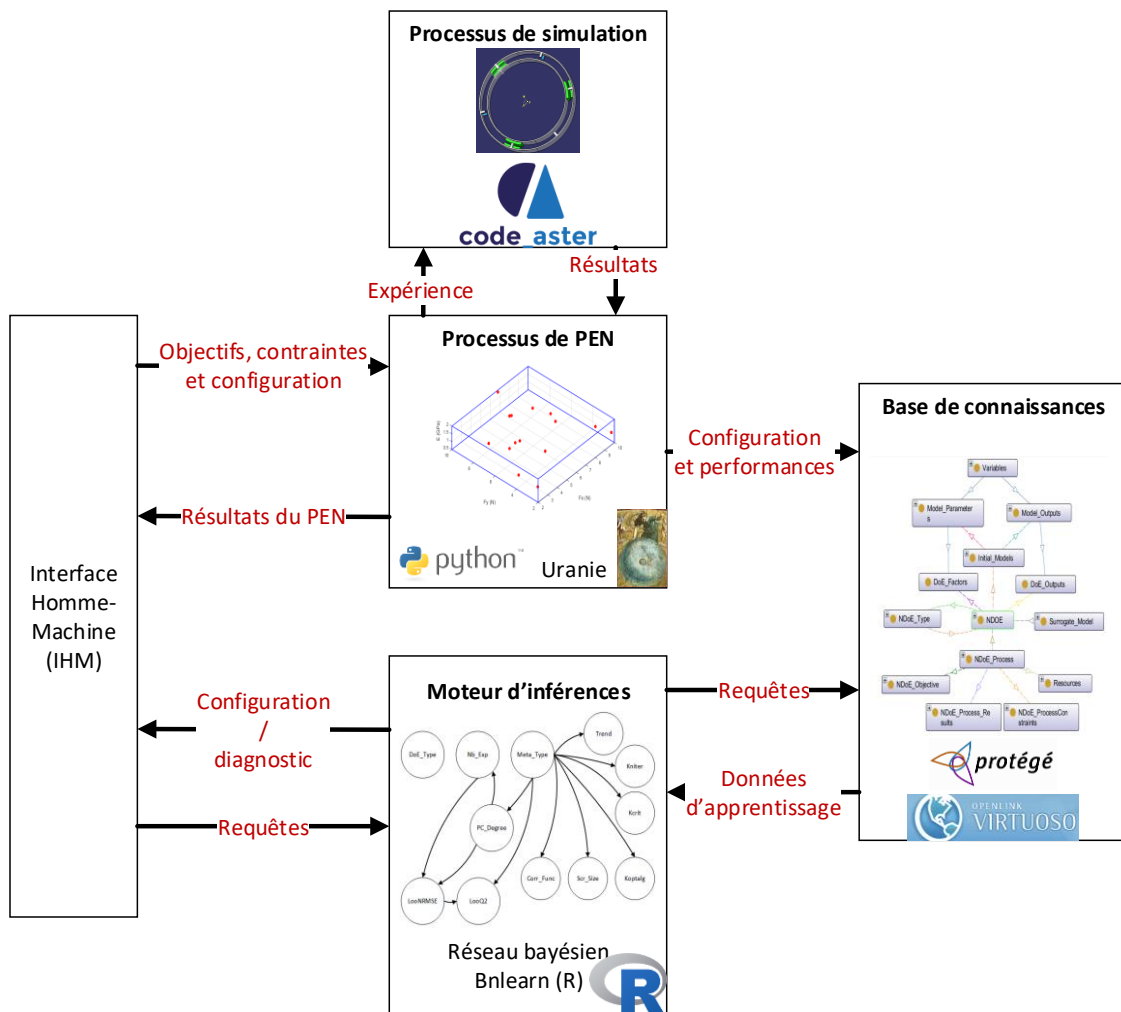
Processus de simulation

code_aster

Résultats

Expérience

Interface Homme-Machine (IHM)

Objectifs, contraintes et configuration

Processus de PEN

Fy (N)

Fx (N)

python™

Uranie

Résultats du PEN

Configuration et performances

Base de connaissances

Variables

Model_Parameters

Model_Outputs

Initial_Models

DoE_Factors

DoE_Outputs

NDoE_Type

NDOE

Surrogate_Model

NDoE_Process

NDoE_Objective

Resources

NDoE_Process_Results

NDoE_ProcessConstraints

protégé

OPENLINK VIRTUOSO

Configuration / diagnostic

Moteur d'inférences

Requêtes

DoE_Type

Nb_Exp

Meta_Type

Trend

Kniter

Korit

PC_Degree

Corr_Func

Scr_Size

Koptalg

LooNRMSE

LooQ2

Réseau bayésien Bnlearn (R)

Données d'apprentissage

Requêtes